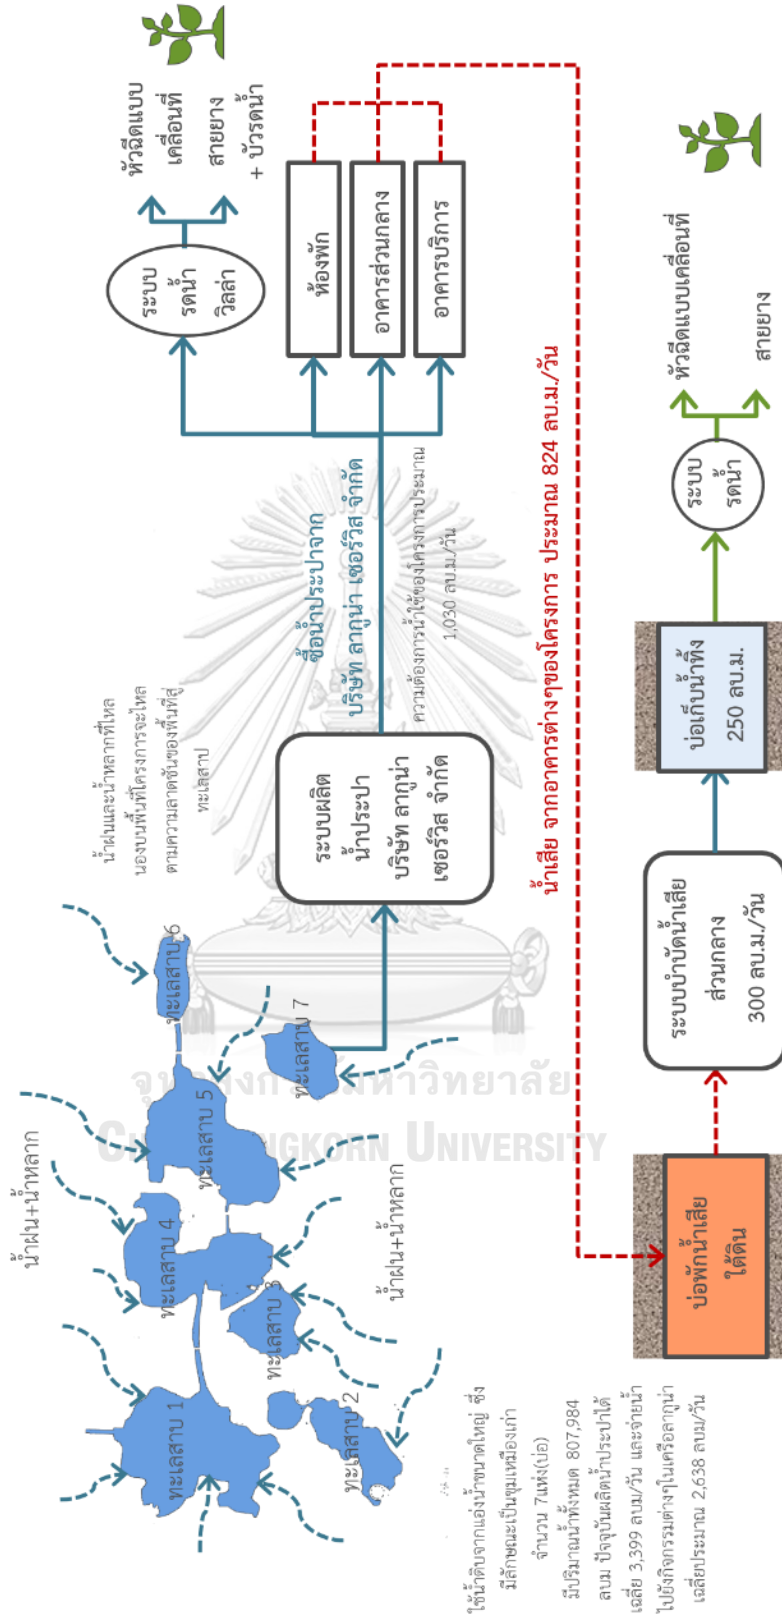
หัวฉีดแบบเคลื่อนที่
สายยาง
+ บัวรดน้ำ

ระบบรดน้ำวิลล่า

ห้องพัก
อาคารส่วนกลาง
อาคารบริการ

ซื้อน้ำประปาจาก บริษัท ลากูน่า เซอร์วิส จำกัด
ความต้องการน้ำใช้ของโครงการประมาณ 1,030 ลบ.ม./วัน

น้ำเสีย จากอาคารต่างๆของโครงการ ประมาณ 824 ลบ.ม./วัน

น้ำฝนและน้ำหลากที่ไหลนองบนพื้นที่โครงการจะไหลตามความลาดชันของพื้นที่สู่ทะเลสาบ

ระบบผลิตน้ำประปา บริษัท ลากูน่า เซอร์วิส จำกัด

ทะเลสาบ 6
ทะเลสาบ 7
ทะเลสาบ 5
ทะเลสาบ 4
ทะเลสาบ 3
ทะเลสาบ 2
ทะเลสาบ 1

น้ำฝน+น้ำหลาก
น้ำฝน+น้ำหลาก

ใช้น้ำดิบจากแอ่งน้ำขนาดใหญ่ ซึ่งมีลักษณะเป็นขุมเหมืองเก่า จำนวน 7แห่ง(บ่อ) มีปริมาณน้ำทั้งหมด 807,984 ลบม. ปัจจุบันผลิตน้ำประปาได้เฉลี่ย 3,399 ลบม/วัน และจ่ายน้ำไปยังกิจกรรมต่างๆในเครือลากูน่าเฉลี่ยประมาณ 2,638 ลบม/วัน

หัวฉีดแบบเคลื่อนที่
สายยาง

ระบบรดน้ำ

บ่อเก็บน้ำทิ้ง 250 ลบ.ม.

ระบบบำบัดน้ำเสียส่วนกลาง 300 ลบ.ม./วัน

บ่อพักน้ำเสียใต้ดิน

จุฬาลงกรณ์มหาวิทยาลัย
CHULALONGKORN UNIVERSITY